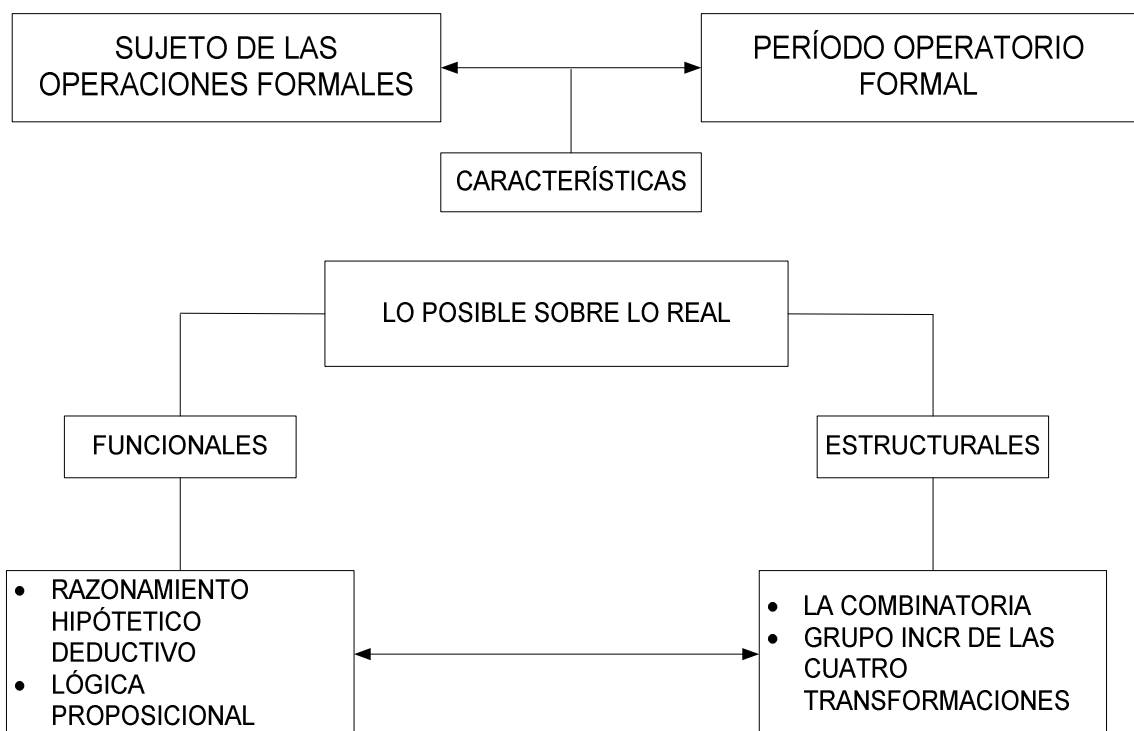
SUJETO DE LAS OPERACIONES FORMALES

PERÍODO OPERATORIO FORMAL

CARACTERÍSTICAS

LO POSIBLE SOBRE LO REAL

FUNCIONALES

ESTRUCTURALES

- RAZONAMIENTO HIPÓTETICO DEDUCTIVO
- LÓGICA PROPOSICIONAL

- LA COMBINATORIA
- GRUPO INCR DE LAS CUATRO TRANSFORMACIONES